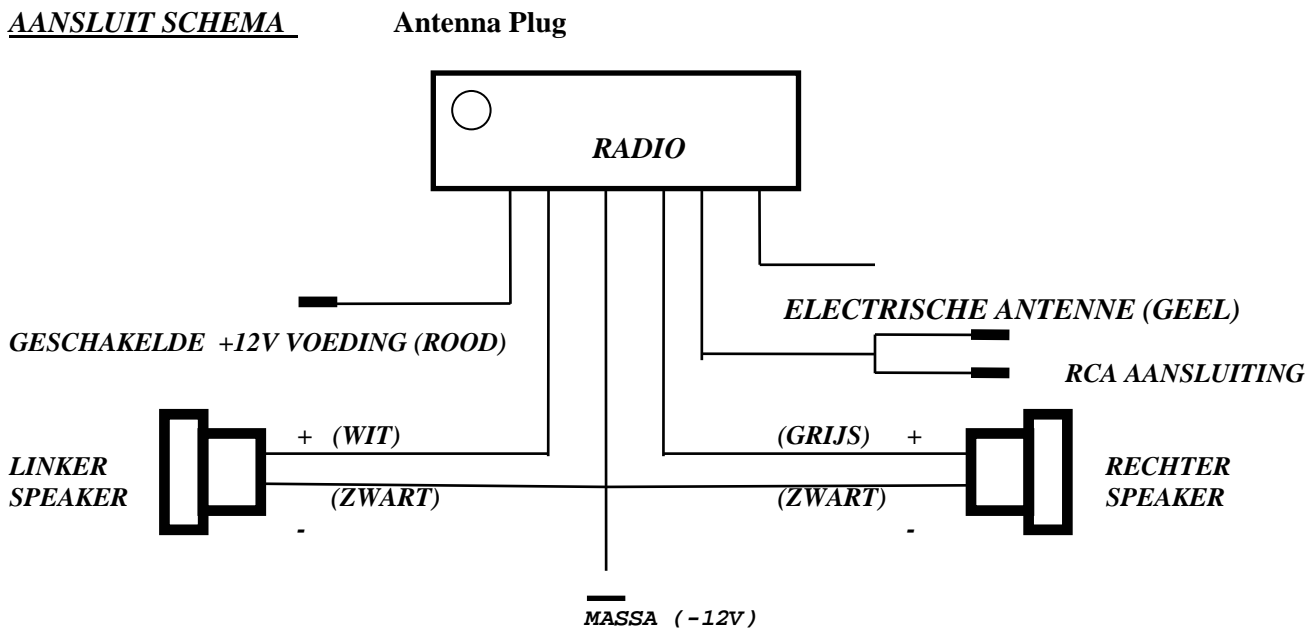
AANSLUIT SCHEMA Antenna Plug

RADIO

ELECTRISCHE ANTENNE (GEEL)

GESCHAKELDE +12V VOEDING (ROOD)

RCA AANSLUITING

+ (WIT)

(GRIJS) +

LINKER SPEAKER

(ZWART)

(ZWART)

RECHTER SPEAKER

-

-

MASSA (-12V)